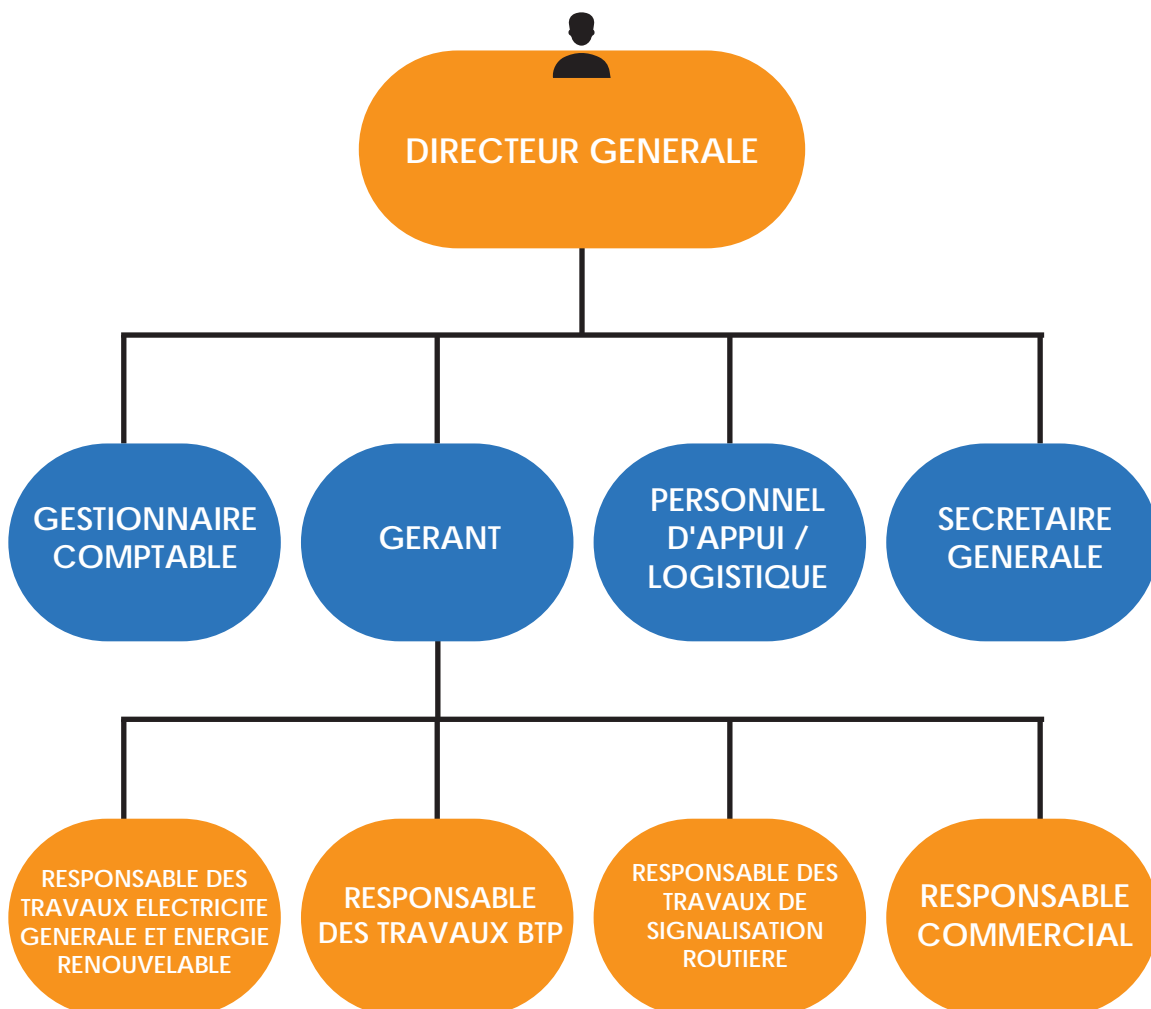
DIRECTEUR GENERALE

GESTIONNAIRE COMPTABLE

GERANT

PERSONNEL D'APPUI / LOGISTIQUE

SECRETAIRE GENERALE

RESPONSABLE DES TRAVAUX ELECTRICITE GENERALE ET ENERGIE RENOUVELABLE

RESPONSABLE DES TRAVAUX BTP

RESPONSABLE DES TRAVAUX DE SIGNALISATION ROUTIERE

RESPONSABLE COMMERCIAL